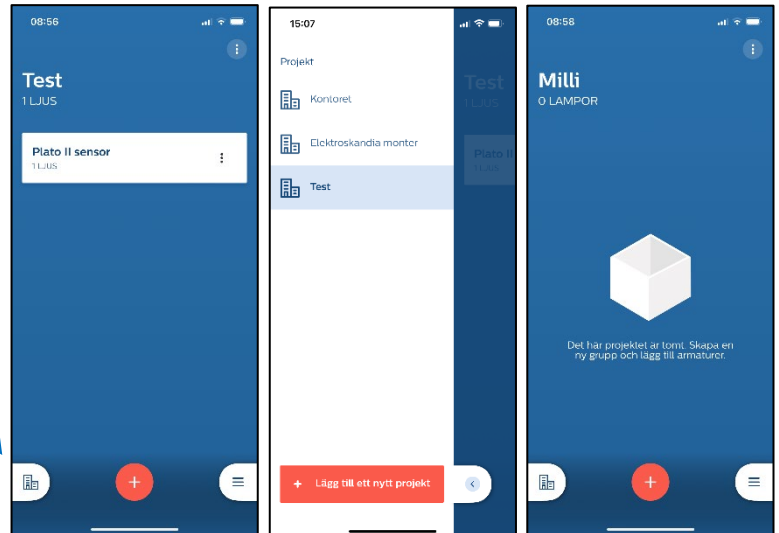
08:56

Test
1 LJUS

Plato II sensor
1 LJUS

+

15:07

Projekt

Kontoret

Elektroskandia monter

Test

+ Lägg till ett nytt projekt

Test
1 LJUS

Plato II
1 LJUS

08:58

Milli
0 LAMPOR

Det här projektet är tomt. Skapa en ny grupp och lägg till armaturer.

+